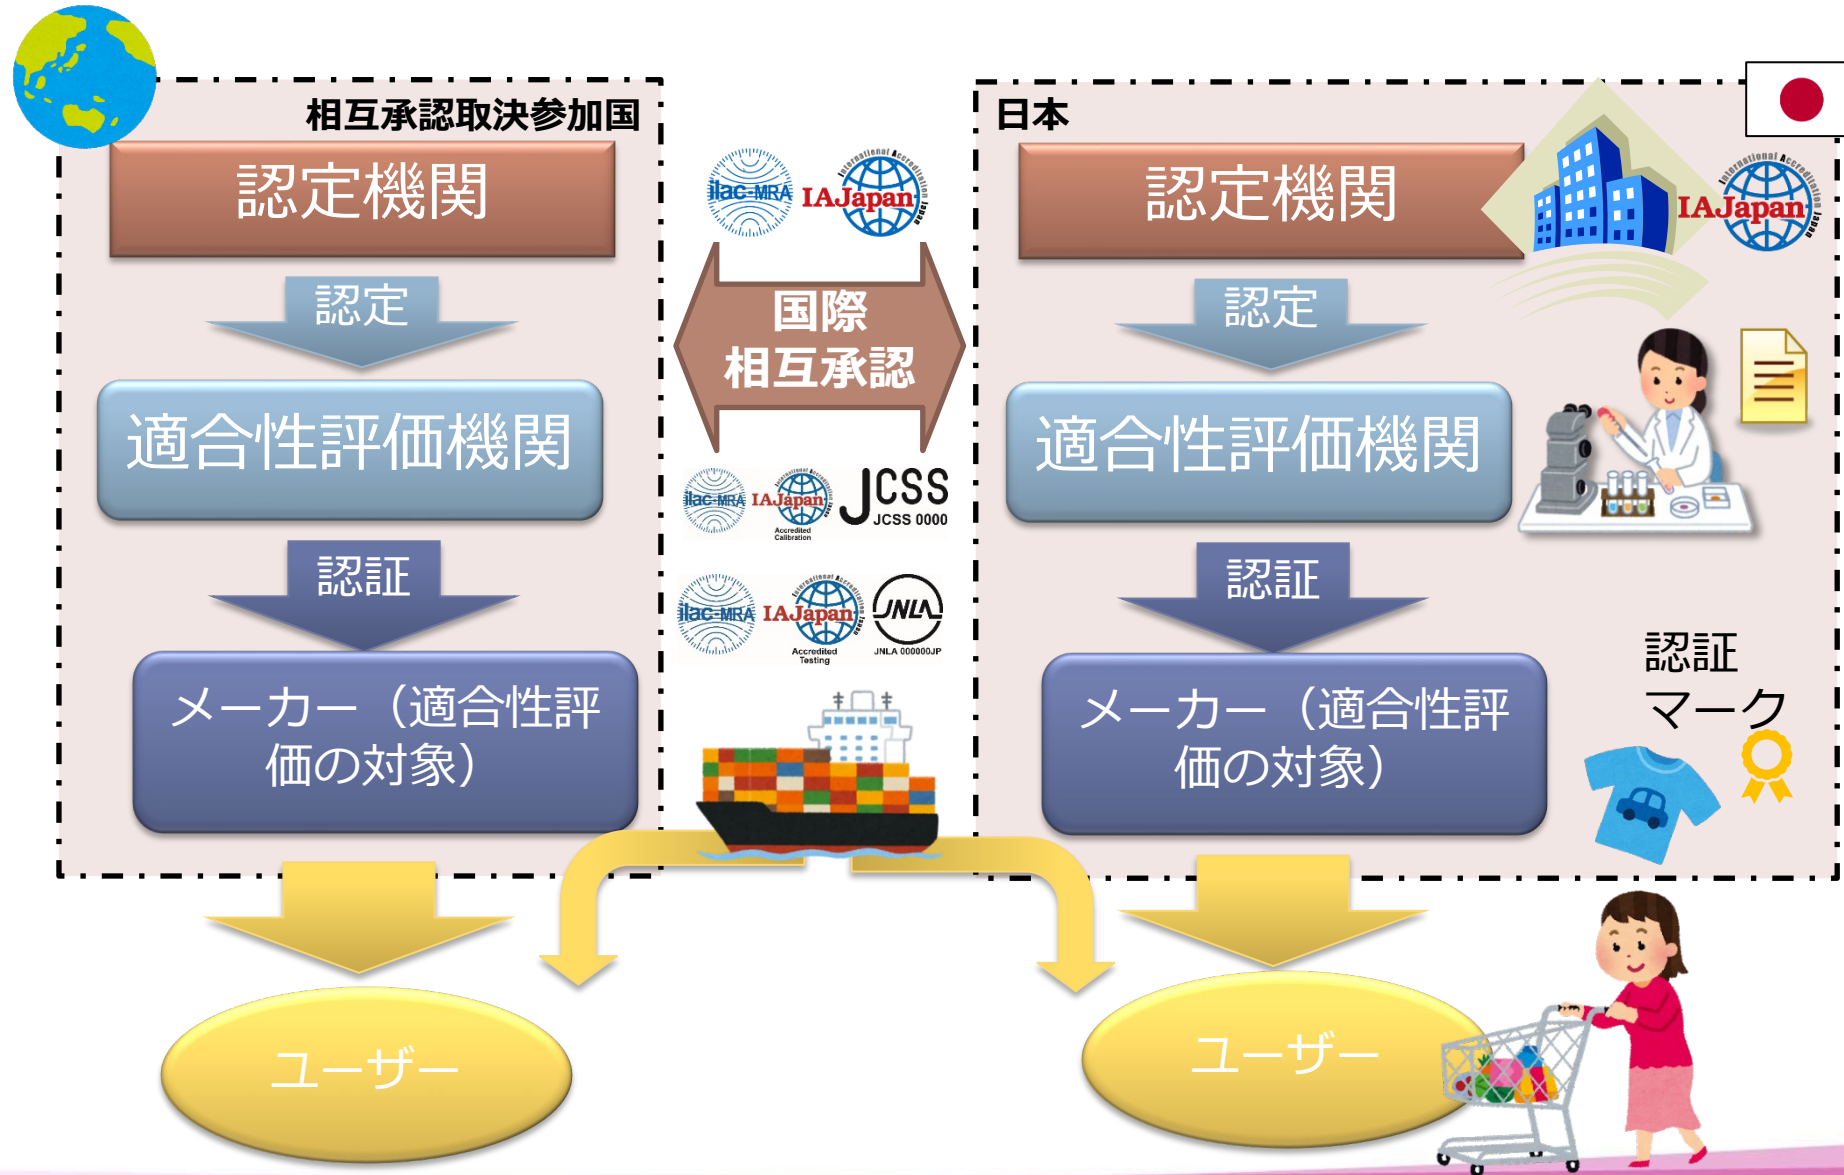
相互承認取決参加国

認定機関

認定

適合性評価機関

認証

メーカー（適合性評価の対象）

ilac-MRA IAJapan

国際
相互承認

ilac-MRA IAJapan Accredited Calibration JCSS JCSS 0000

ilac-MRA IAJapan Accredited Testing JNLA JNLA 000000JP

日本

認定機関

IAJapan

認定

適合性評価機関

認証

メーカー（適合性評価の対象）

認証
マーク

ユーザー

ユーザー